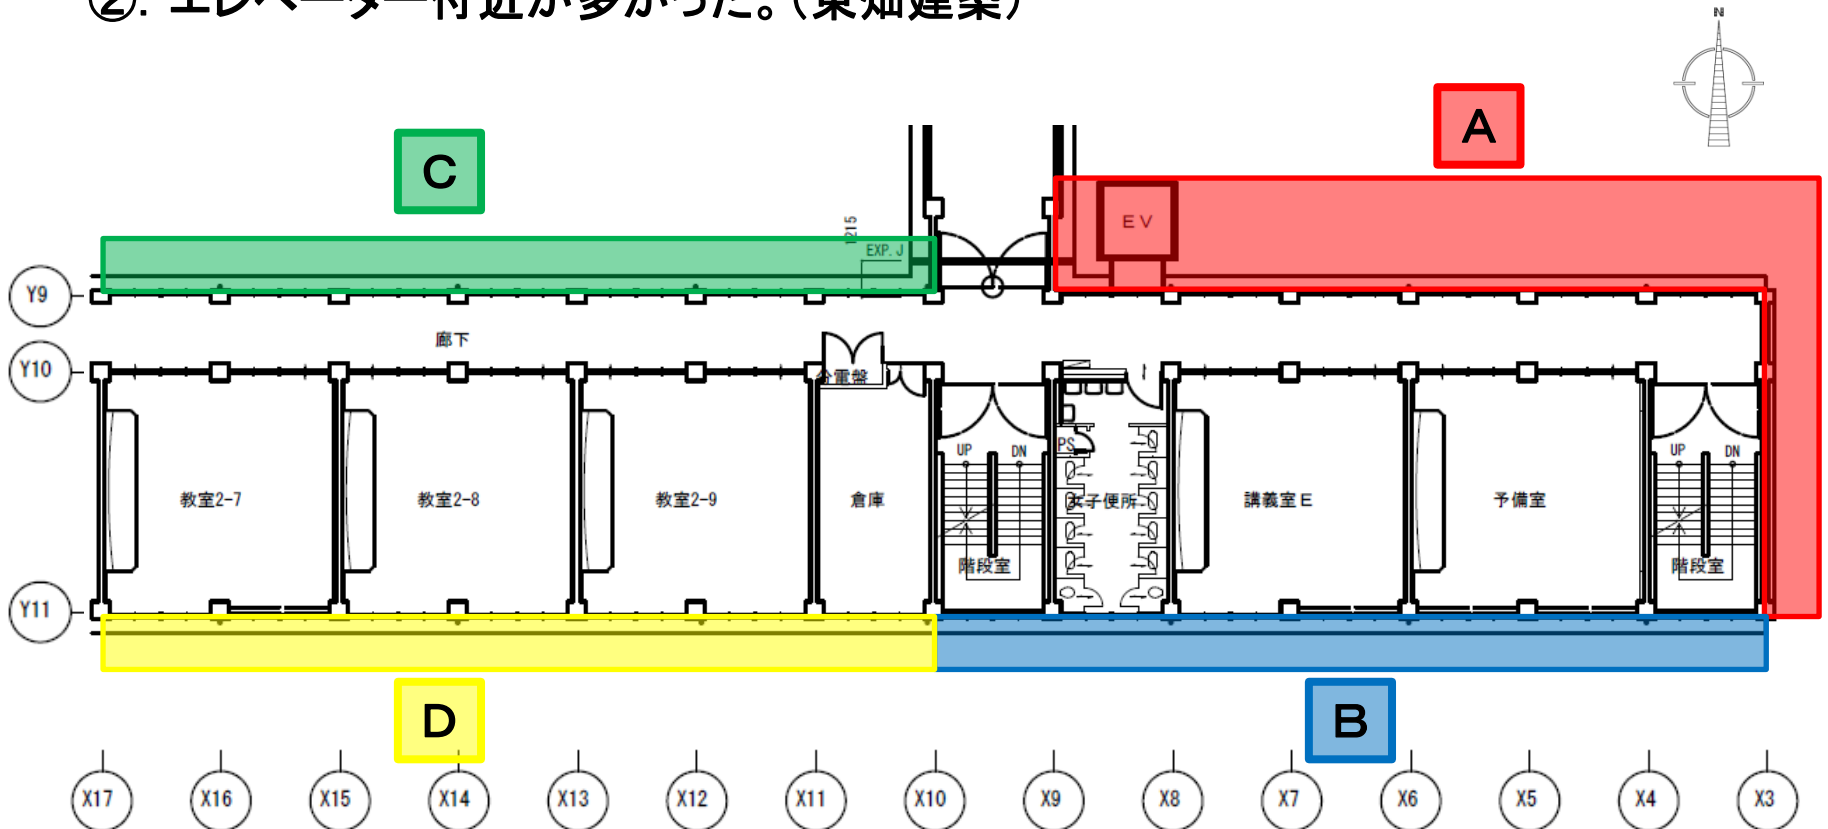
②. エレベーター付近が多かった。（東畑建築）

N

A

C

EV

1215

EXP. J

Y9

廊下

Y10

分電盤

UP DN

UP DN

教室2-7

教室2-8

教室2-9

倉庫

PS

女子便所

講義室E

予備室

階段室

階段室

Y11

D

B

X17 X16 X15 X14 X13 X12 X11 X10 X9 X8 X7 X6 X5 X4 X3